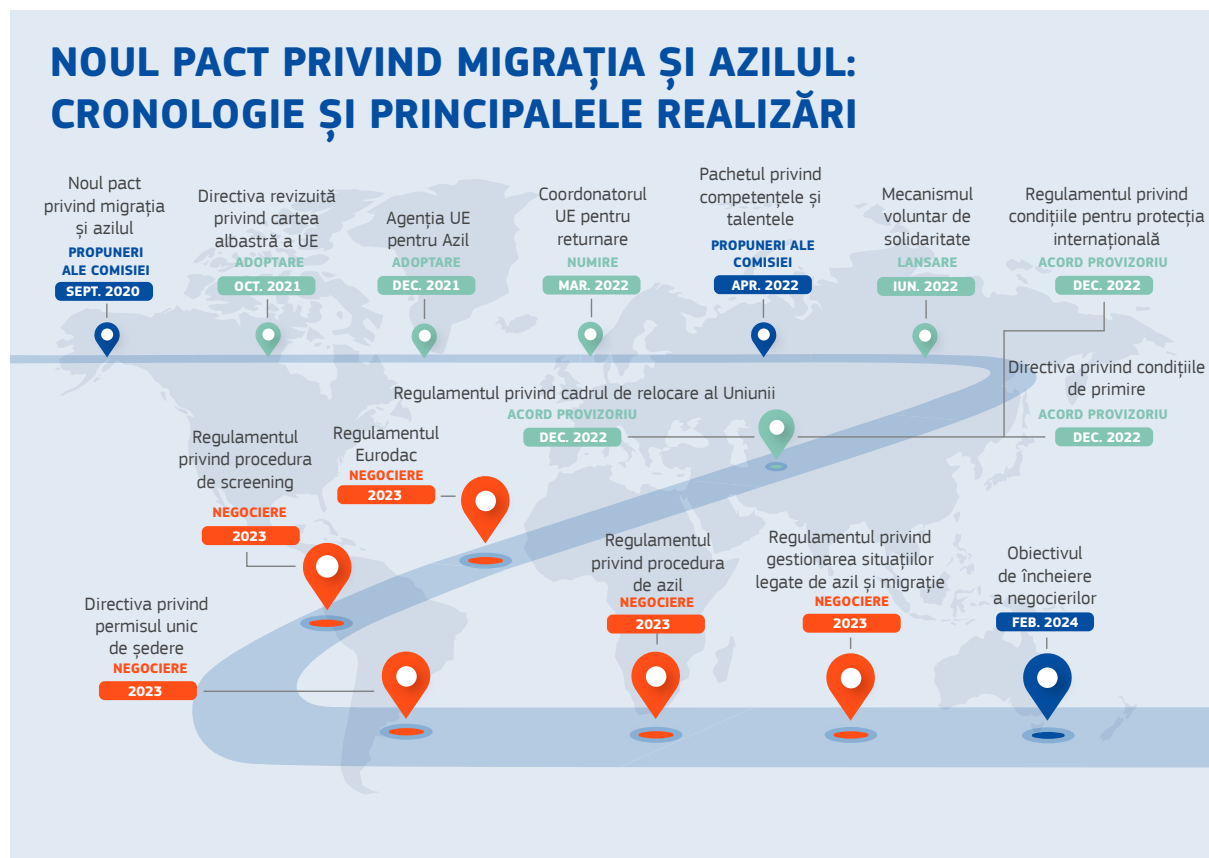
NOUL PACT PRIVIND MIGRAȚIA ȘI AZILUL: CRONOLOGIE ȘI PRINCIPALELE REALIZĂRI

Noul pact privind migrația și azilul
PROPUNERI ALE COMISIEI
SEPT. 2020

Directiva revizuită privind cartea albastră a UE
ADOPTARE
OCT. 2021

Agenția UE pentru Azil
ADOPTARE
DEC. 2021

Coordonatorul UE pentru returnare
NUMIRE
MAR. 2022

Pachetul privind competențele și talentele
PROPUNERI ALE COMISIEI
APR. 2022

Mecanismul voluntar de solidaritate
LANSARE
IUN. 2022

Regulamentul privind condițiile pentru protecția internațională
ACORD PROVIZORIU
DEC. 2022

Regulamentul privind cadrul de relocare al Uniunii
ACORD PROVIZORIU
DEC. 2022

Directiva privind condițiile de primire
ACORD PROVIZORIU
DEC. 2022

Regulamentul privind procedura de screening
NEGOCIERE
2023

Regulamentul Eurodac
NEGOCIERE
2023

Directiva privind permisul unic de ședere
NEGOCIERE
2023

Regulamentul privind procedura de azil
NEGOCIERE
2023

Regulamentul privind gestionarea situațiilor legate de azil și migrație
NEGOCIERE
2023

Obiectivul de încheiere a negocierilor
FEB. 2024